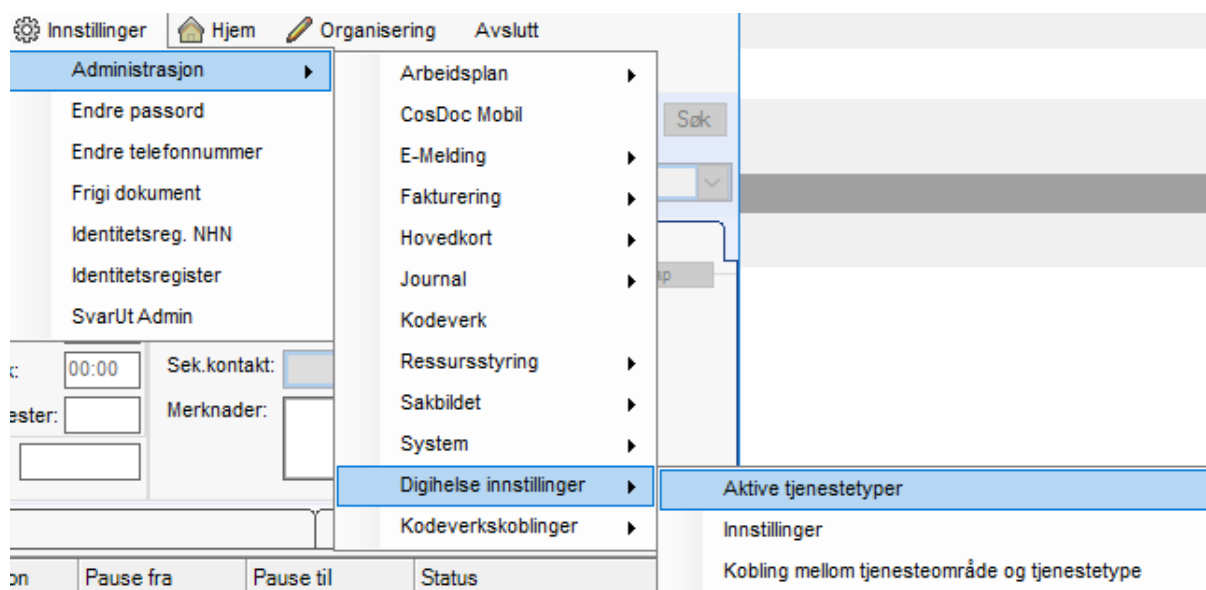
Innstillinger Hjem Organisering Avslutt

Administrasjon
Endre passord
Endre telefonnummer
Frigi dokument
Identitetsreg. NHN
Identitetsregister
SvarUt Admin

Arbeidsplan
CosDoc Mobil
E-Melding
Fakturering
Hovedkort
Journal
Kodeverk
Ressursstyring
Sakbildet
System
Digihelse innstillinger
Kodeverkskoblinger

Aktive tjenestetyper
Innstillinger
Kobling mellom tjenesteområde og tjenestetype

Søk

00:00
Sek.kontakt:
Merknader:
ester:

Pause fra
Pause til
Status